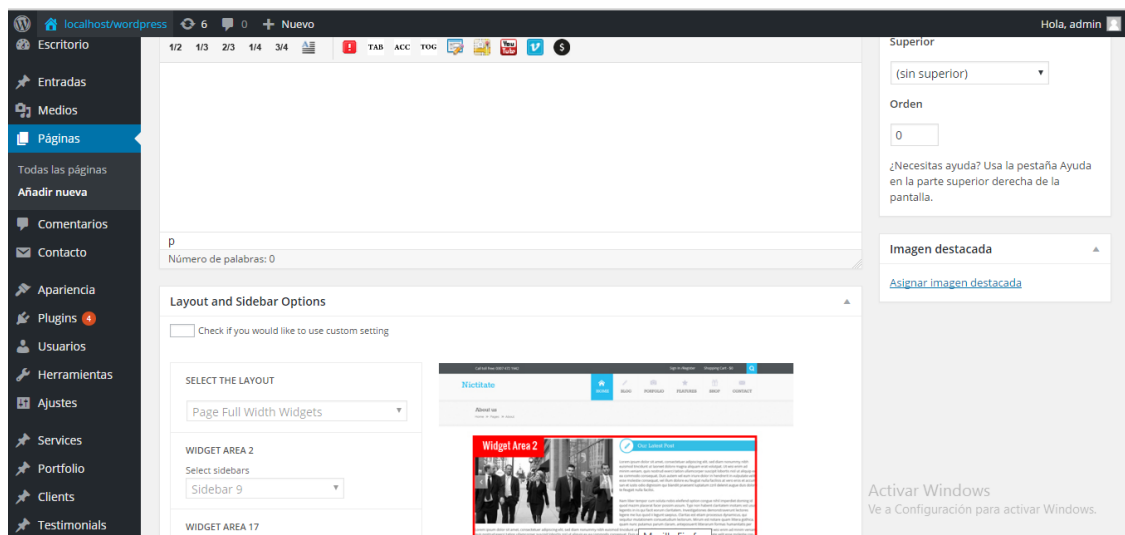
localhost/wordpress 6 0 + Nuevo Hola, admin

Escritorio
Entradas
Medios
Páginas
Todas las páginas
Añadir nueva
Comentarios
Contacto
Apariencia
Plugins 4
Usuarios
Herramientas
Ajustes
Services
Portfolio
Clients
Testimonials

1/2 1/3 2/3 1/4 3/4 TAB ACC TOG

p
Número de palabras: 0

Layout and Sidebar Options

Check if you would like to use custom setting

SELECT THE LAYOUT
Page Full Width Widgets

WIDGET AREA 2
Select sidebars
Sidebar 9

WIDGET AREA 17

Nictitate
HOME BLOG PORTFOLIO FEATURES SHOP CONTACT
About us
Widget Area 2
Our Latest Post

Superior
(sin superior)
Orden
0
¿Necesitas ayuda? Usa la pestaña Ayuda en la parte superior derecha de la pantalla.

Imagen destacada
Asignar imagen destacada

Activar Windows
Ve a Configuración para activar Windows.